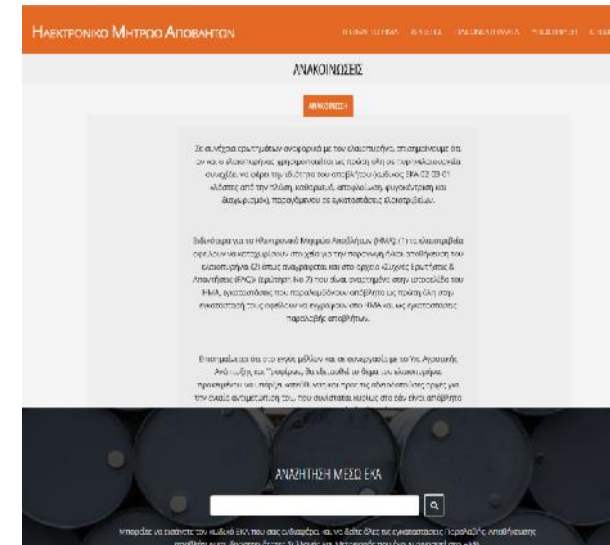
Ηλεκτρονικό Μητρώο Αποβλήτων

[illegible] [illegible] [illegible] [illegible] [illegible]

ΑΝΑΚΟΙΝΩΣΕΙΣ

ΑΝΑΚΟΙΝΩΣΗ

Σε συνέχεια ερωτημάτων αναφορικά με τον ελαιοπυρήνα, επισημαίνουμε ότι αν και ο ελαιοπυρήνας χρησιμοποιείται ως πρώτη ύλη σε παραγωγική διαδικασία, συνεχίζει να φέρει την ιδιότητα του αποβλήτου (κωδικός ΕΚΑ 02 03 01 «Λάσπες από την πλύση, καθαρισμό, αποφλοίωση, φυγοκέντρηση και διαχωρισμό», παραγόμενο σε εγκαταστάσεις ελαιοτριβείων).

Διευκρινίζεται για το Ηλεκτρονικό Μητρώο Αποβλήτων (ΗΜΑ) ότι τα ελαιοτριβεία οφείλουν να καταχωρίσουν στο σχετικό της παραγωγή τους απόβλητο τον ελαιοπυρήνα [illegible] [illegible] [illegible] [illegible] «Συχνές Ερωτήσεις & Απαντήσεις (FAQ)» (ερώτημα Νο 7) που είναι αναρτημένο στην ιστοσελίδα του ΗΜΑ, εγκαταστάσεις που παραλαμβάνουν απόβλητο ως πρώτη ύλη στην εγκατάσταση τους οφείλουν να εγγραφούν στο ΗΜΑ και ως εγκαταστάσεις παραλαβής αποβλήτων.

Επισημαίνεται ότι στο άμεσο μέλλον και σε συνεργασία με το Υπ. Αγροτικής Ανάπτυξης και Τροφίμων, θα εξεταστεί το θέμα του ελαιοπυρήνα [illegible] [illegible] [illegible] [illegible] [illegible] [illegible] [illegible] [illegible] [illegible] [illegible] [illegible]

ΑΝΑΖΗΤΗΣΗ ΜΕΣΩ ΕΚΑ

Μπορείτε να εισάγετε τον κωδικό ΕΚΑ που σας ενδιαφέρει και να δείτε όλες τις εγκαταστάσεις Παραλαβής Αποβλήτων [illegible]